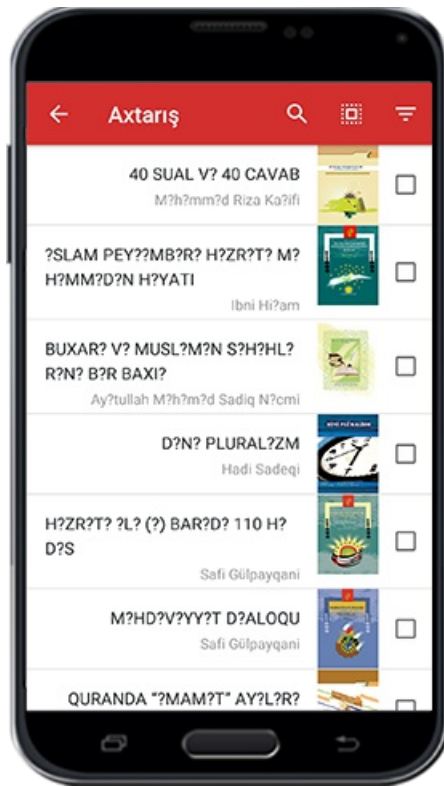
Axtarış

40 SUAL V? 40 CAVAB
M?h?mm?d Riza Ka?ifi

?SLAM PEY??MB?R? H?ZR?T? M?H?MM?D?N H?YATI
Ibni Hi?am

BUXAR? V? MUSL?M?N S?H?HL?R?N? B?R BAXI?
Ay?tullah M?h?m?d Sadiq N?cmi

D?N? PLURAL?ZM
Hadi Sadeqi

H?ZR?T? ?L? (?) BAR?D? 110 H?D?S
Safi Gülpayqani

M?HD?V?YY?T D?ALOQU
Safi Gülpayqani

QURANDA "?MAM?T" AY?L?R?